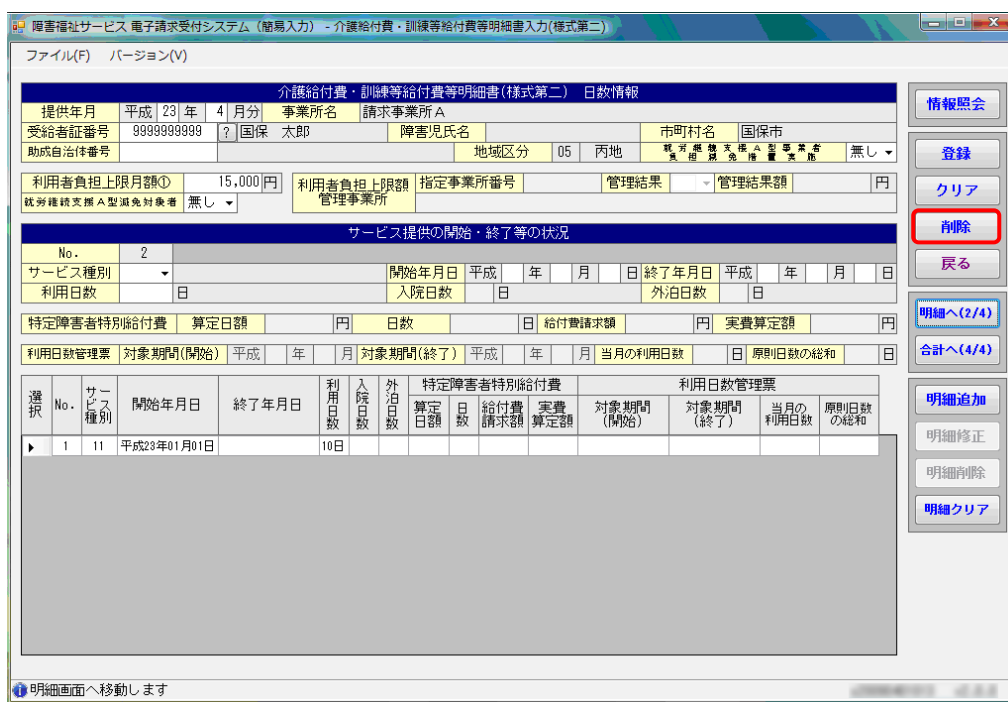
障害福祉サービス 電子請求受付システム（簡易入力） - 介護給付費・訓練等給付費等明細書入力(様式第二)

ファイル(F)　バージョン(V)

介護給付費・訓練等給付費等明細書(様式第二)　日数情報

| 提供年月 | 平成 23 年 4 月分 | 事業所名 | 請求事業所A | | |
|---|---|---|---|---|---|
| 受給者証番号 | 9999999999 ? 国保　太郎 | 障害児氏名 | | 市町村名 | 国保市 |
| 助成自治体番号 | | 地域区分 | 05　丙地 | 就労継続支援A型事業者負担減免措置実施 | 無し |

利用者負担上限月額① 15,000 円
就労継続支援A型減免対象者 無し
利用者負担上限額管理事業所　指定事業所番号　管理結果　管理結果額　円

サービス提供の開始・終了等の状況

No. 2
サービス種別　開始年月日 平成 年 月 日　終了年月日 平成 年 月 日
利用日数 日　入院日数 日　外泊日数 日

特定障害者特別給付費　算定日額 円　日数 日　給付費請求額 円　実費算定額 円

利用日数管理票　対象期間(開始) 平成 年 月　対象期間(終了) 平成 年 月　当月の利用日数 日　原則日数の総和 日

| 選択 | No. | サービス種別 | 開始年月日 | 終了年月日 | 利用日数 | 入院日数 | 外泊日数 | 算定日額 | 日数 | 給付費請求額 | 実費算定額 | 対象期間(開始) | 対象期間(終了) | 当月の利用日数 | 原則日数の総和 |
|---|---|---|---|---|---|---|---|---|---|---|---|---|---|---|---|
| ▸ | 1 | 11 | 平成23年01月01日 | | 10日 | | | | | | | | | | |

特定障害者特別給付費　利用日数管理票

情報照会
登録
クリア
削除
戻る
明細へ(2/4)
合計へ(4/4)
明細追加
明細修正
明細削除
明細クリア

明細画面へ移動します